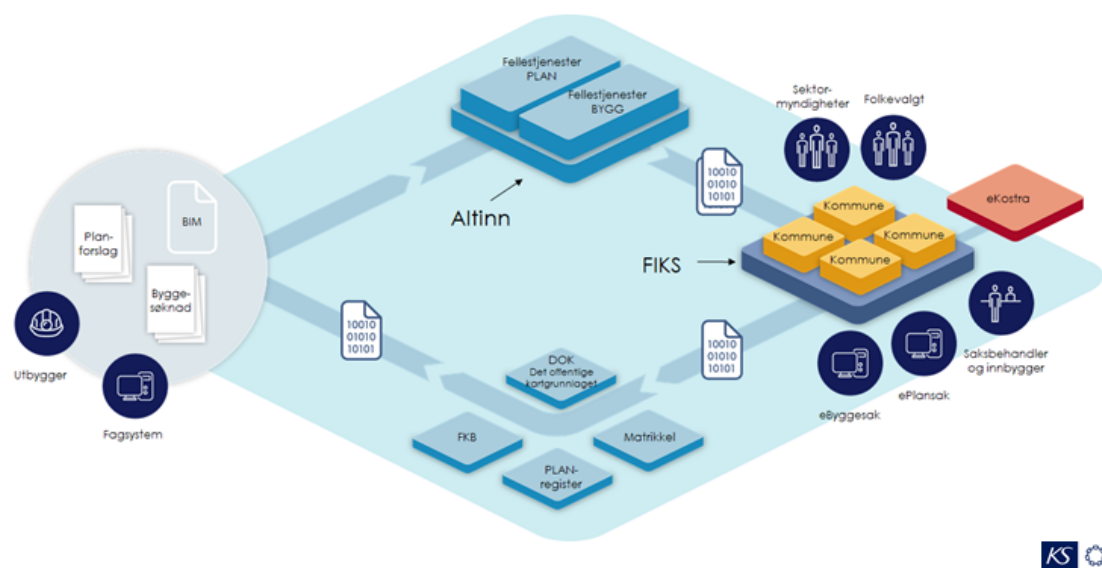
Fellestjenester PLAN

Fellestjenester BYGG

Altinn

10010
01010
10101

Sektor-myndigheter

Folkevalgt

eKostra

Kommune

Kommune

Kommune

Kommune

FIKS

BIM

Plan-forslag

Bygge-søknad

Utbygger

Fagsystem

10010
01010
10101

10010
01010
10101

DOK
Det offentlige kartgrunnlaget

FKB

Matrikkel

PLAN-register

eByggesak

ePlansak

Saksbehandler og innbygger

KS